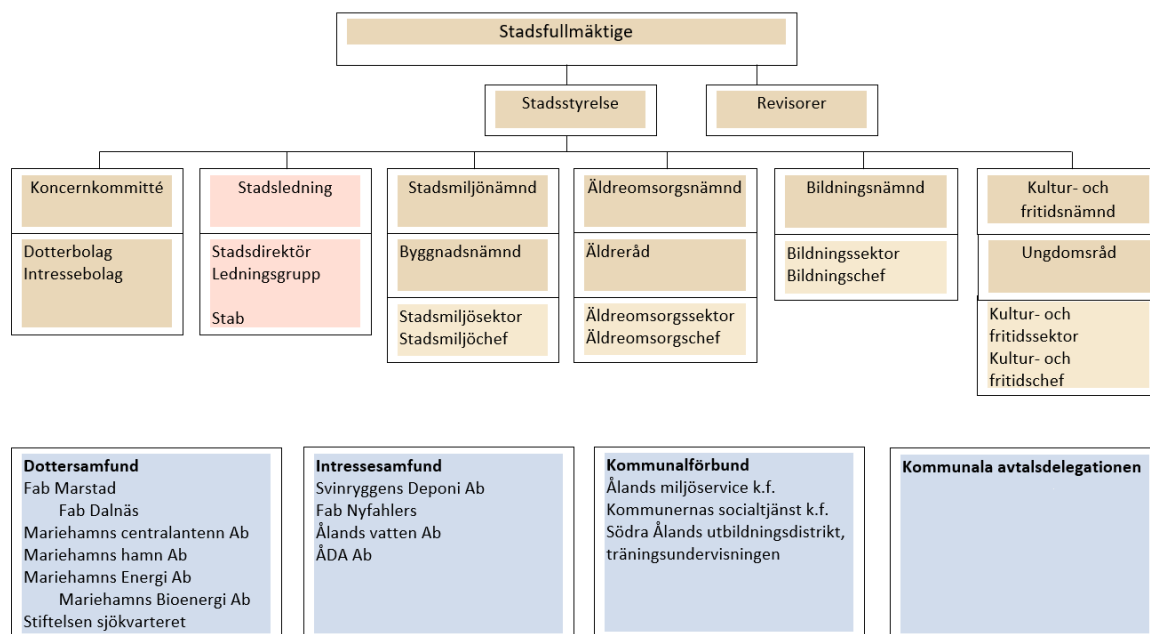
Stadsfullmäktige

Stadsstyrelse

Revisorer

Koncernkommitté

Dotterbolag
Intressebolag

Stadsledning

Stadsdirektör
Ledningsgrupp

Stab

Stadsmiljönämnd

Byggnadsnämnd

Stadsmiljösektor
Stadsmiljöchef

Äldreomsorgsnämnd

Äldreråd

Äldreomsorgssektor
Äldreomsorgschef

Bildningsnämnd

Bildningssektor
Bildningschef

Kultur- och fritidsnämnd

Ungdomsråd

Kultur- och fritidssektor
Kultur- och fritidschef

Dottersamfund
Fab Marstad
Fab Dalnäs
Mariehamns centralantenn Ab
Mariehamns hamn Ab
Mariehamns Energi Ab
Mariehamns Bioenergi Ab
Stiftelsen sjökvarteret

Intressesamfund
Svinryggens Deponi Ab
Fab Nyfahlers
Ålands vatten Ab
ÅDA Ab

Kommunalförbund
Ålands miljöservice k.f.
Kommunernas socialtjänst k.f.
Södra Ålands utbildningsdistrikt, träningsundervisningen

Kommunala avtalsdelegationen